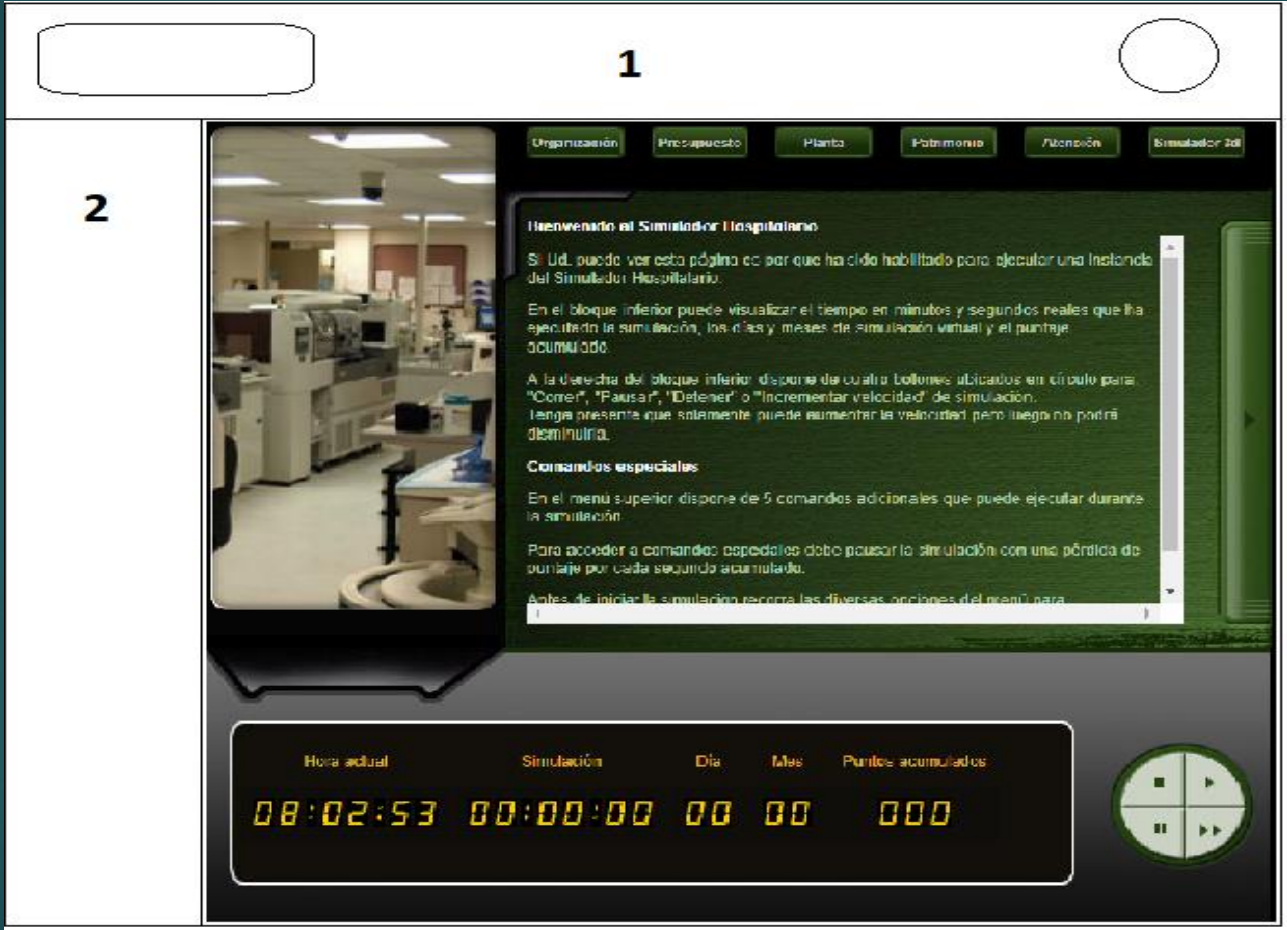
1

2

Organización Presupuesto Planta Patrimonio Atención Simulador 3d

Bienvenido al Simulador Hospitalario

Si Ud. puede ver esta página es por que ha sido habilitado para ejecutar una instancia del Simulador Hospitalario.

En el bloque inferior puede visualizar el tiempo en minutos y segundos reales que ha ejecutado la simulación, los días y meses de simulación virtual y el puntaje acumulado.

A la derecha del bloque inferior dispone de cuatro botones ubicados en círculo para "Correr", "Pausar", "Detener" o "Incrementar velocidad" de simulación.
Tenga presente que solamente puede aumentar la velocidad pero luego no podrá disminuirla.

Comandos especiales

En el menú superior dispone de 5 comandos adicionales que puede ejecutar durante la simulación.

Para acceder a comandos especiales debe pausar la simulación con una pérdida de puntaje por cada segundo acumulado.

Antes de iniciar la simulación recorra las diversas opciones del menú para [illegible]

Hora actual Simulación Día Mes Puntos acumulados

08:02:53 00:00:00 00 00 000